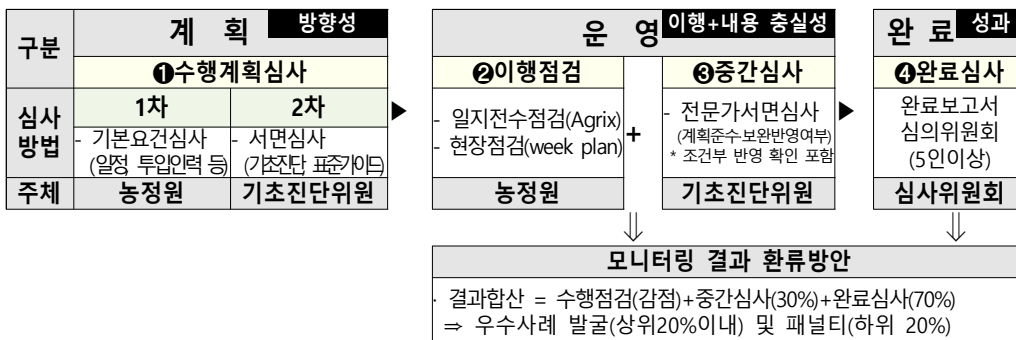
| 구분 | 계 획 방향성 | |
|---|---|---|
| | ❶수행계획심사 | |
| 심사 방법 | 1차 | 2차 |
| | - 기본요건심사 (일정 투입인력 등) | - 서면심사 (기초진단 표준가이드) |
| 주체 | 농정원 | 기초진단위원 |

| 운 영 이행+내용 충실성 | |
|---|---|
| ❷이행점검 | ❸중간심사 |
| - 일지전수점검(Agrix) - 현장점검(week plan) + | - 전문가서면심사 (계획준수·보완반영여부) * 조건부 반영 확인 포함 |
| 농정원 | 기초진단위원 |

| 완 료 성과 |
|---|
| ❹완료심사 |
| 완료보고서 심의위원회 (5인이상) |
| 심사위원회 |

모니터링 결과 환류방안

· 결과합산 = 수행점검(감점)+중간심사(30%)+완료심사(70%)
⇒ 우수사례 발굴(상위20%이내) 및 패널티(하위 20%)